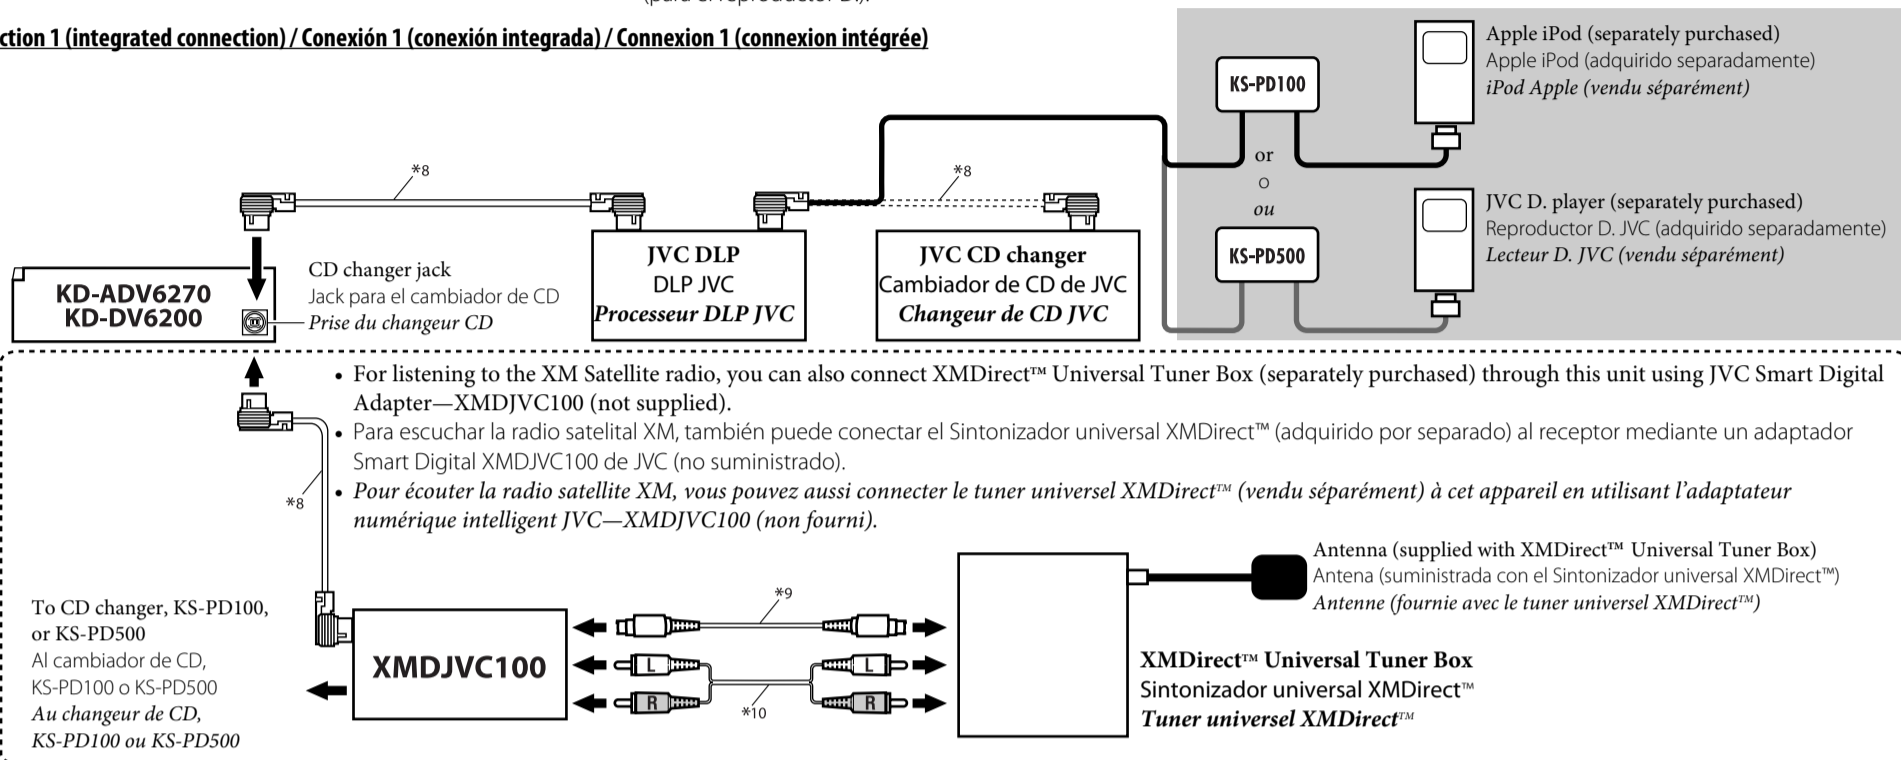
(para el reproductor D).

ction 1 (integrated connection) / Conexión 1 (conexión integrada) / Connexion 1 (connexion intégrée)

Apple iPod (separately purchased)
Apple iPod (adquirido separadamente)
iPod Apple (vendu séparément)

KS-PD100

or
o
ou

KS-PD500

JVC D. player (separately purchased)
Reproductor D. JVC (adquirido separadamente)
Lecteur D. JVC (vendu séparément)

*8

*8

KD-ADV6270
KD-DV6200

CD changer jack
Jack para el cambiador de CD
Prise du changeur CD

JVC DLP
DLP JVC
Processeur DLP JVC

JVC CD changer
Cambiador de CD de JVC
Changeur de CD JVC

• For listening to the XM Satellite radio, you can also connect XMDirect™ Universal Tuner Box (separately purchased) through this unit using JVC Smart Digital Adapter—XMDJVC100 (not supplied).
• Para escuchar la radio satelital XM, también puede conectar el Sintonizador universal XMDirect™ (adquirido por separado) al receptor mediante un adaptador Smart Digital XMDJVC100 de JVC (no suministrado).
• Pour écouter la radio satellite XM, vous pouvez aussi connecter le tuner universel XMDirect™ (vendu séparément) à cet appareil en utilisant l'adaptateur numérique intelligent JVC—XMDJVC100 (non fourni).

*8

Antenna (supplied with XMDirect™ Universal Tuner Box)
Antena (suministrada con el Sintonizador universal XMDirect™)
Antenne (fournie avec le tuner universel XMDirect™)

*9

To CD changer, KS-PD100, or KS-PD500
Al cambiador de CD, KS-PD100 o KS-PD500
Au changeur de CD, KS-PD100 ou KS-PD500

XMDJVC100

L
R
*10
L
R

XMDirect™ Universal Tuner Box
Sintonizador universal XMDirect™
Tuner universel XMDirect™